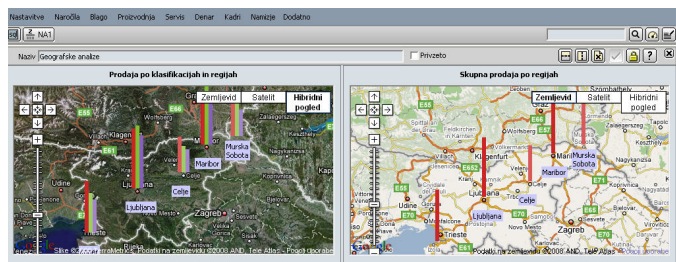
Nastavitve Naročila Blago Proizvodnja Servis Denar Kadri Namizje Dodatno

NA1

Naziv Geografske analize

Privzeto

Prodaja po klasifikacijah in regijah

Zemljevid Satelit Hibridni pogled

Klagen

Wolfsberg

E61

Maribor

Murska Sobota

Celje

Udine

Ljubljana

Zagreb

Trieste

Slike ©2008 TerraMetrics, Podatki na zemljevidu ©2008 AND, Tele Atlas - Pogoji uporabe

Skupna prodaja po regijah

Zemljevid Satelit Hibridni pogled

E55

E66

Klagenfurt

Wolfsberg

E652

E61

Maribor

Murska Sobota

Celje

Ljubljana

E70

Monfalcone

Trieste

Zagreb

E71

E65

Podatki na zemljevidu ©2008 AND, Tele Atlas - Pogoji uporabe